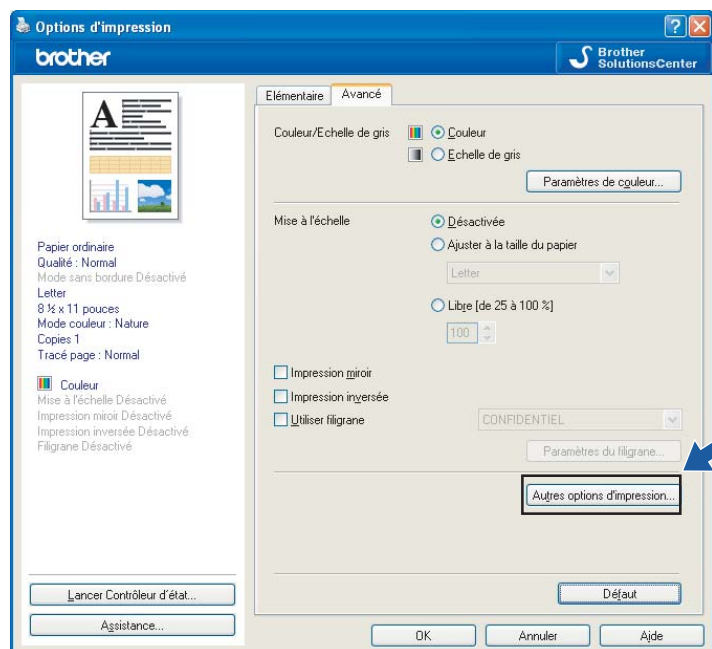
Options d'impression
?
brother
Brother SolutionsCenter

A

Papier ordinaire
Qualité : Normal
Mode sans bordure Désactivé
Letter
8 ½ x 11 pouces
Mode couleur : Nature
Copies 1
Tracé page : Normal

Couleur
Mise à l'échelle Désactivé
Impression miroir Désactivé
Impression inversée Désactivé
Filigrane Désactivé

Lancer Contrôleur d'état...
Assistance...

Elémentaire
Avancé

Couleur/Echelle de gris
Couleur
Echelle de gris
Paramètres de couleur...

Mise à l'échelle
Désactivée
Ajuster à la taille du papier
Letter
Libre [de 25 à 100 %]
100

Impression miroir
Impression inversée
Utiliser filigrane
CONFIDENTIEL
Paramètres du filigrane...

Autres options d'impression...

Défaut

OK
Annuler
Aide